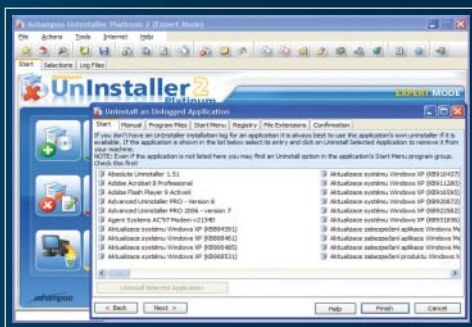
Ashampoo Uninstaller Platinum 2 (Expert Mode)

File Actions Tools Internet Help

Start Selections Log Files

UnInstaller 2 Platinum

EXPERT MODE

Uninstall an Unlogged Application

Start Manual Program Files Start Menu Registry File Extensions Confirmation

If you don't have an Uninstaller installation log for an application it is always best to use the application's own uninstaller if it is available. If the application is shown in the list below select its entry and click on Uninstall Selected Application to remove it from your machine.
NOTE: Even if the application is not listed here you may find an Uninstall option in the application's Start Menu program group. Check this first!

Absolute Uninstaller 1.51
Adobe Acrobat 8 Professional
Adobe Flash Player 9 ActiveX
Advanced Uninstaller PRO - Version 8
Advanced Uninstaller PRO 2006 - version 7
Agere Systems AC'97 Modem v.2114
Aktualizace systému Windows XP (KB884391)
Aktualizace systému Windows XP (KB894391)
Aktualizace systému Windows XP (KB898461)
Aktualizace systému Windows XP (KB900485)
Aktualizace systému Windows XP (KB908531)

Aktualizace systému Windows XP (KB910437)
Aktualizace systému Windows XP (KB911280)
Aktualizace systému Windows XP (KB916595)
Aktualizace systému Windows XP (KB920872)
Aktualizace systému Windows XP (KB922582)
Aktualizace systému Windows XP (KB931836)
Aktualizace zabezpečení aplikace Windows Me
Aktualizace zabezpečení aplikace Windows Me
Aktualizace zabezpečení aplikace Windows Me
Aktualizace zabezpečení aplikace Windows Me
Aktualizace zabezpečení produktu Windows X

Uninstall Selected Application

< Back Next > Help Finish Cancel

ashampoo